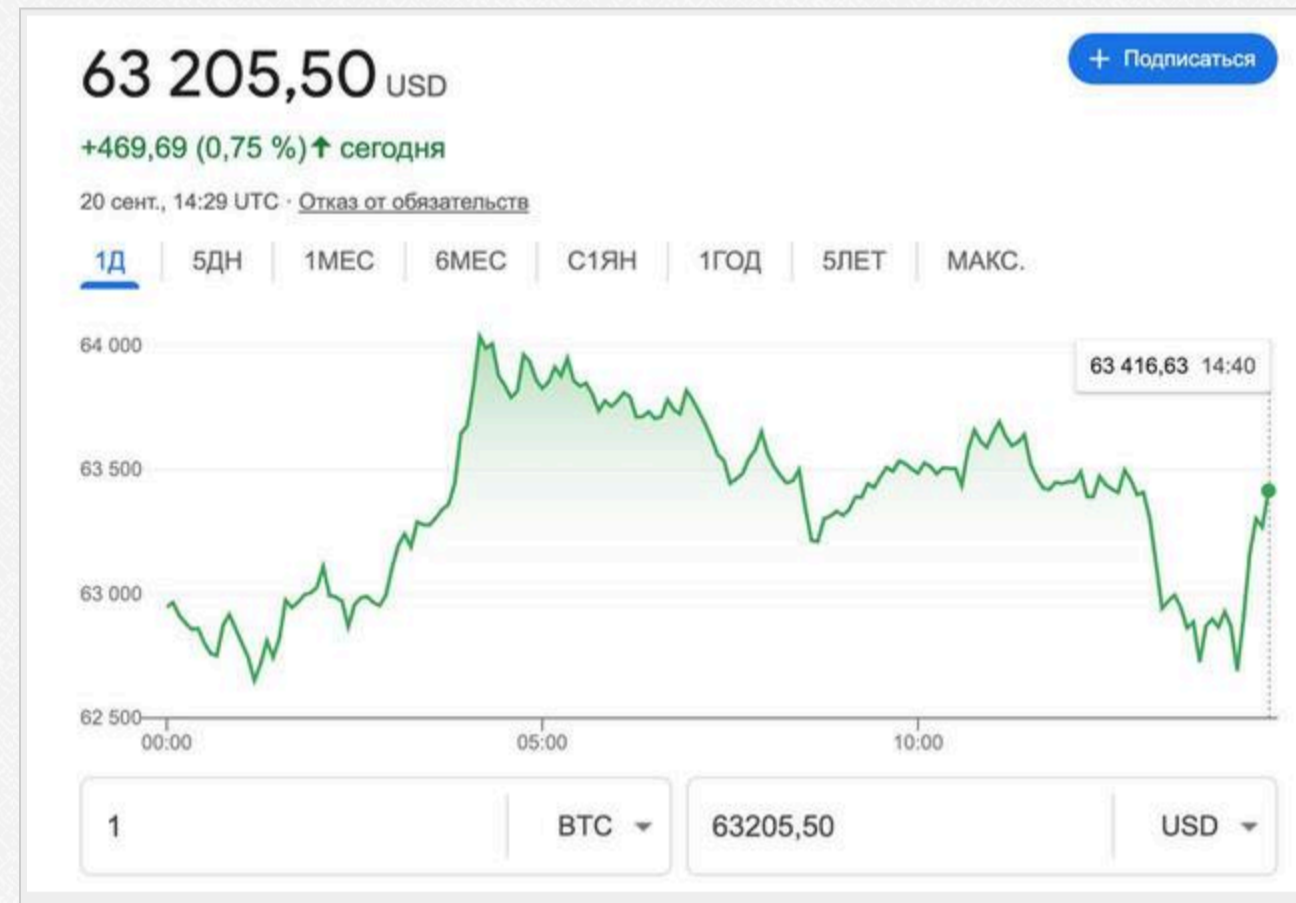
63 205,50 USD

+ Подписаться

+469,69 (0,75 %)↑ сегодня

20 сент., 14:29 UTC · Отказ от обязательств

1Д | 5ДН | 1МЕС | 6МЕС | С1ЯН | 1ГОД | 5ЛЕТ | МАКС.

64 000
63 500
63 000
62 500

63 416,63 14:40

00:00
05:00
10:00

1
BTC
63205,50
USD